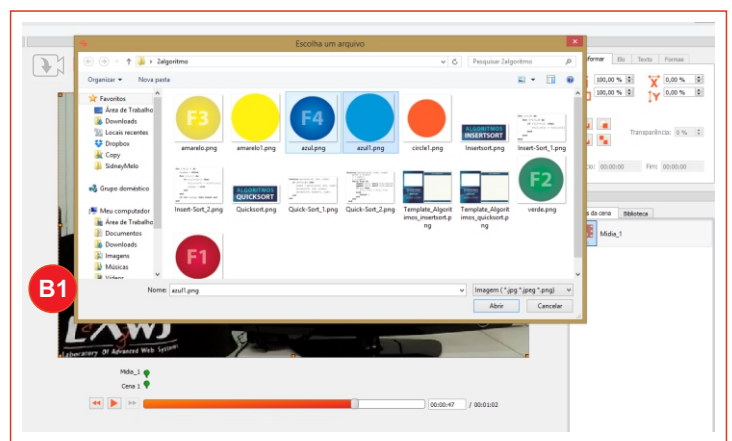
Escolha um arquivo

2algoritmo

Pesquisar 2algoritmo

Organizar ▾ Nova pasta

Favoritos
Área de Trabalho
Downloads
Locais recentes
Dropbox
Copy
SidneyMelo

Grupo doméstico

Meu computador
Área de Trabalho
Documentos
Downloads
Imagens
Músicas
Vídeos

F3
amarelo.png
amarelo1.png
F4
azul.png
azul1.png
circle1.png
ALGORITMOS INSERTSORT
Insertsort.png
Insert-Sort_1.png
Insert-Sort_2.png
ALGORITMOS QUICKSORT
Quicksort.png
Quick-Sort_1.png
Quick-Sort_2.png
Template_Algoritmos_insertsort.png
Template_Algoritmos_quicksort.png
F2
verde.png
F1

Nome: azul1.png
Imagem (*.jpg *.jpeg *.png)
Abrir
Cancelar

Transformar
Efe
Texto
Formas
100,00 %
100,00 %
0,00 %
0,00 %
Transparência: 0 %
Início: 00:00:00
Fim: 00:00:00
Mídia da cena
Biblioteca
Mídia_1

B1

Mídia_1
Cena 1
00:00:47
/ 00:01:02